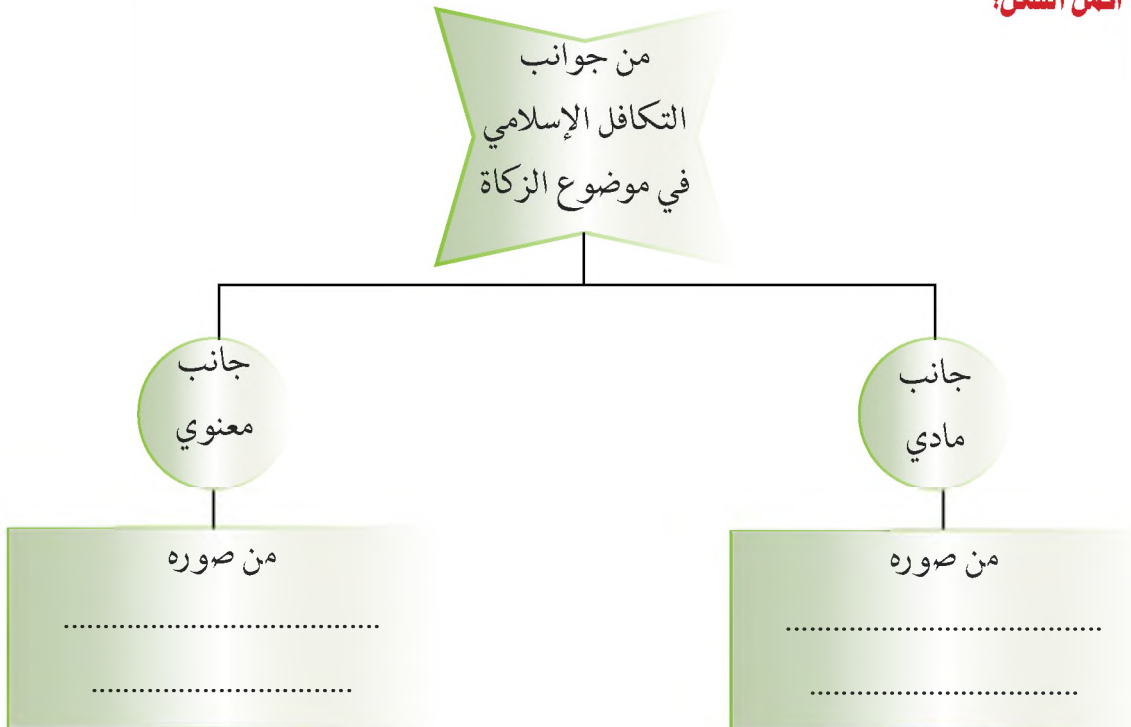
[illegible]

من جوانب التكافل الإسلامي في موضوع الزكاة

جانب مادي

من صوره
..........................................
..................................

جانب معنوي

من صوره
..........................................
..................................